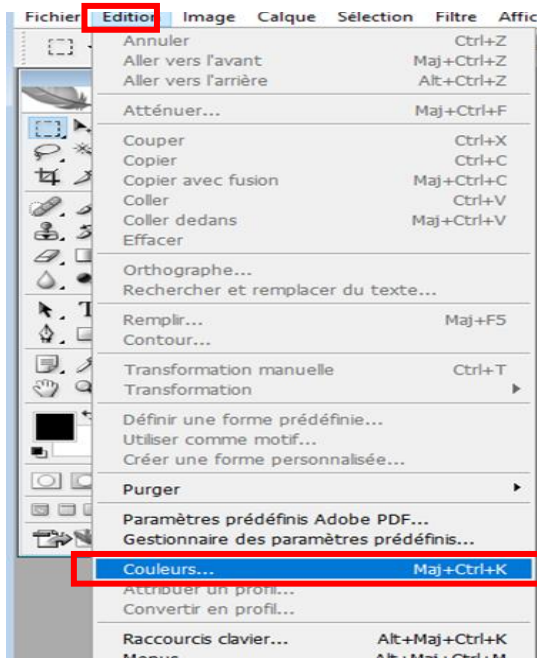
Fichier Edition Image Calque Sélection Filtre Affic

Annuler Ctrl+Z
Aller vers l'avant Maj+Ctrl+Z
Aller vers l'arrière Alt+Ctrl+Z

Atténuer... Maj+Ctrl+F

Couper Ctrl+X
Copier Ctrl+C
Copier avec fusion Maj+Ctrl+C
Coller Ctrl+V
Coller dedans Maj+Ctrl+V
Effacer

Orthographe...
Rechercher et remplacer du texte...

Remplir... Maj+F5
Contour...

Transformation manuelle Ctrl+T
Transformation

Définir une forme prédéfinie...
Utiliser comme motif...
Créer une forme personnalisée...

Purger

Paramètres prédéfinis Adobe PDF...
Gestionnaire des paramètres prédéfinis...

Couleurs... Maj+Ctrl+K
Attribuer un profil...
Convertir en profil...

Raccourcis clavier... Alt+Maj+Ctrl+K
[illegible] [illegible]